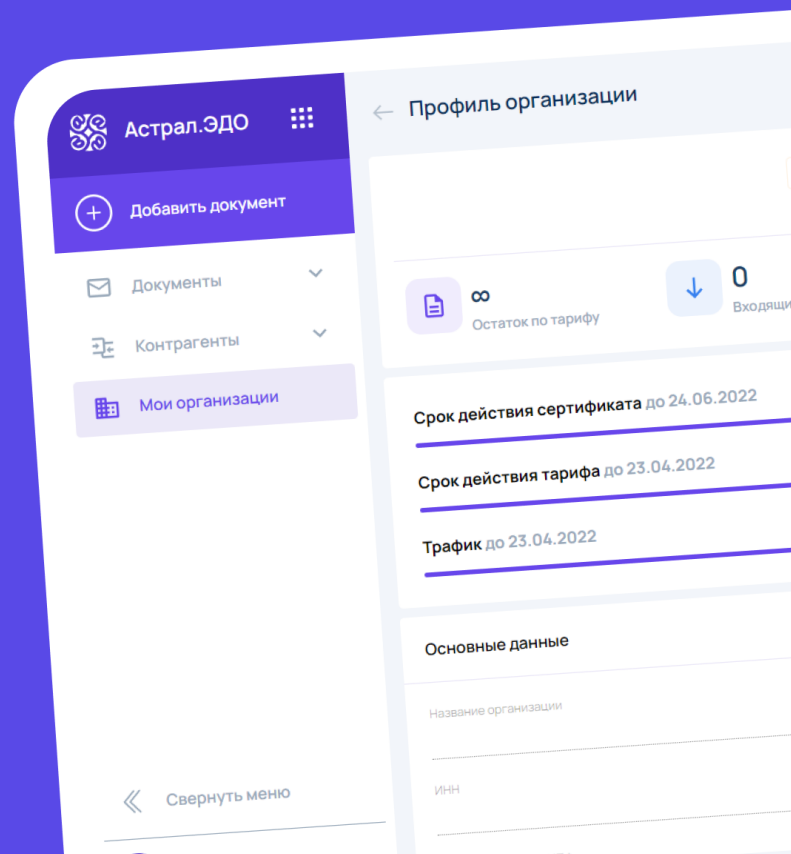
Астрал.ЭДО

Добавить документ

Документы

Контрагенты

Мои организации

Свернуть меню

Профиль организации

∞
Остаток по тарифу

0
Входящи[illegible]

Срок действия сертификата до 24.06.2022

Срок действия тарифа до 23.04.2022

Трафик до 23.04.2022

Основные данные

Название организации

ИНН